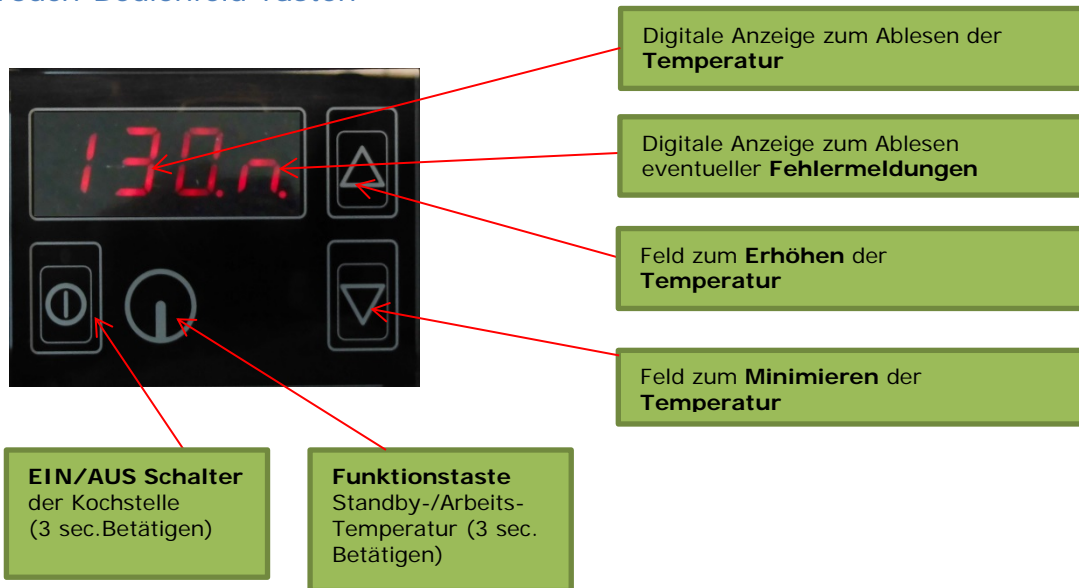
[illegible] Bedienfeld Tasten

130.n.

Digitale Anzeige zum Ablesen der **Temperatur**

Digitale Anzeige zum Ablesen eventueller **Fehlermeldungen**

Feld zum **Erhöhen** der **Temperatur**

Feld zum **Minimieren** der **Temperatur**

**EIN/AUS Schalter** der Kochstelle (3 sec.Betätigen)

**Funktionstaste** Standby-/Arbeits-Temperatur (3 sec. Betätigen)